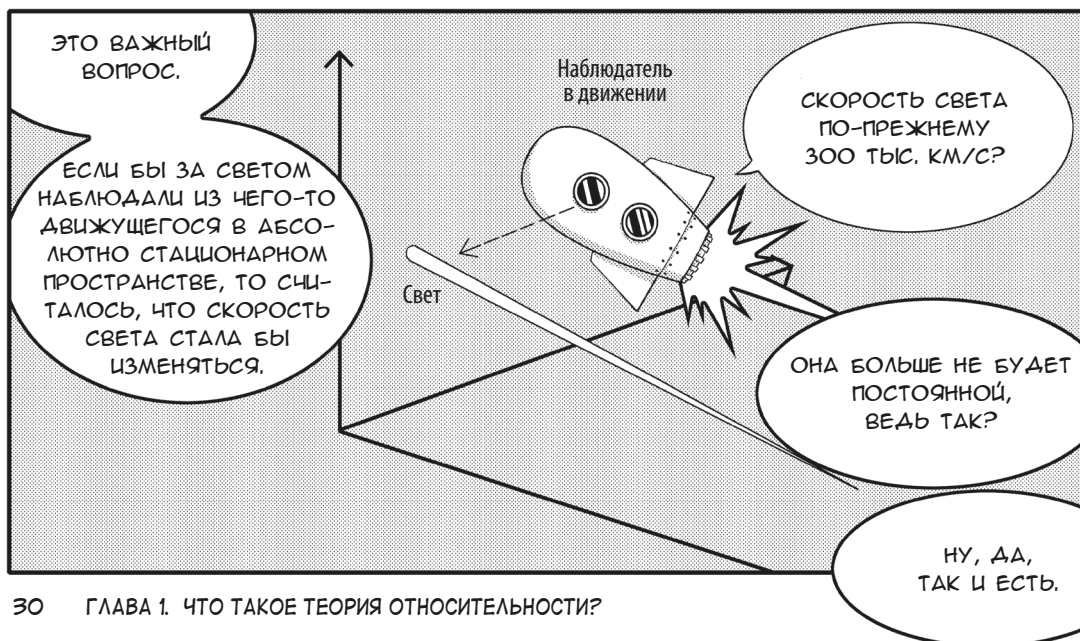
ЭТО ВАЖНЫЙ ВОПРОС.

ЕСЛИ БЫ ЗА СВЕТОМ НАБЛЮДАЛИ ИЗ ЧЕГО-ТО ДВИЖУЩЕГОСЯ В АБСОЛЮТНО СТАЦИОНАРНОМ ПРОСТРАНСТВЕ, ТО СЧИТАЛОСЬ, ЧТО СКОРОСТЬ СВЕТА СТАЛА БЫ ИЗМЕНЯТЬСЯ.

Наблюдатель в движении

СКОРОСТЬ СВЕТА ПО-ПРЕЖНЕМУ 300 ТЫС. КМ/С?

Свет

ОНА БОЛЬШЕ НЕ БУДЕТ ПОСТОЯННОЙ, ВЕДЬ ТАК?

НУ, ДА, ТАК И ЕСТЬ.

30 ГЛАВА 1. ЧТО ТАКОЕ ТЕОРИЯ ОТНОСИТЕЛЬНОСТИ?